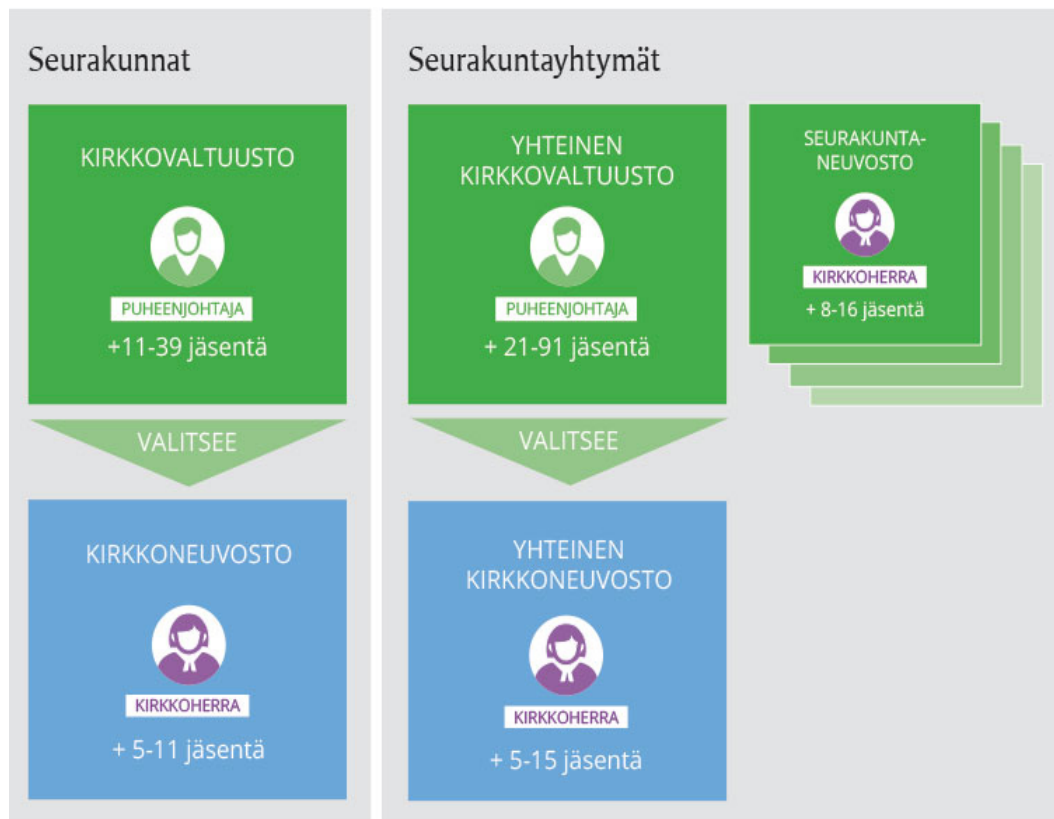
Seurakunnat

KIRKKOVALTUUSTO

PUHEENJOHTAJA

+11-39 jäsentä

VALITSEE

KIRKKONEUVOSTO

KIRKKOHERRA

+ 5-11 jäsentä

Seurakuntayhtymät

YHTEINEN KIRKKOVALTUUSTO

PUHEENJOHTAJA

+ 21-91 jäsentä

VALITSEE

YHTEINEN KIRKKONEUVOSTO

KIRKKOHERRA

+ 5-15 jäsentä

SEURAKUNTANEUVOSTO

KIRKKOHERRA

+ 8-16 jäsentä